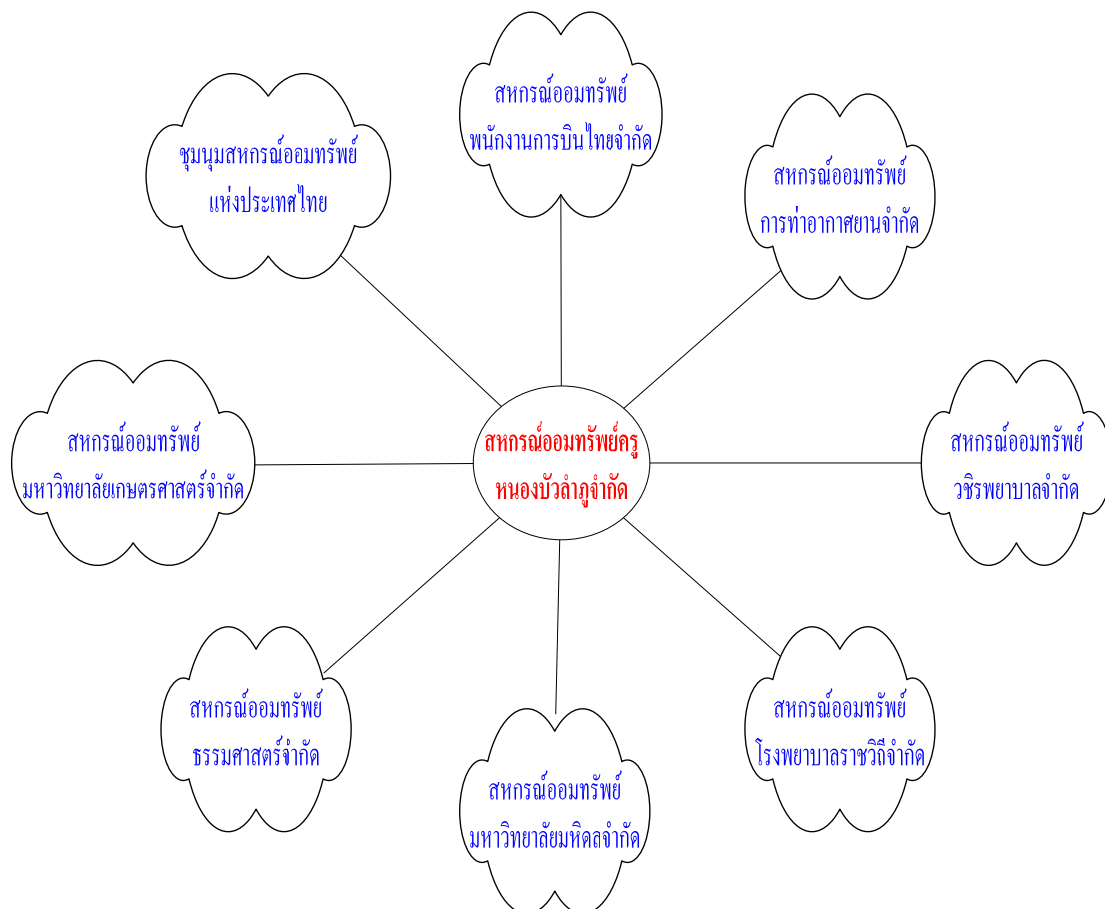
สหกรณ์ออมทรัพย์
พนักงานการบินไทยจำกัด

ชุมนุมสหกรณ์ออมทรัพย์
แห่งประเทศไทย

สหกรณ์ออมทรัพย์
การท่าอากาศยานจำกัด

สหกรณ์ออมทรัพย์
มหาวิทยาลัยเกษตรศาสตร์จำกัด

สหกรณ์ออมทรัพย์ครู
หนองบัวลำภูจำกัด

สหกรณ์ออมทรัพย์
วชิรพยาบาลจำกัด

สหกรณ์ออมทรัพย์
ธรรมศาสตร์จำกัด

สหกรณ์ออมทรัพย์
โรงพยาบาลราชวิถีจำกัด

สหกรณ์ออมทรัพย์
มหาวิทยาลัยมหิดลจำกัด